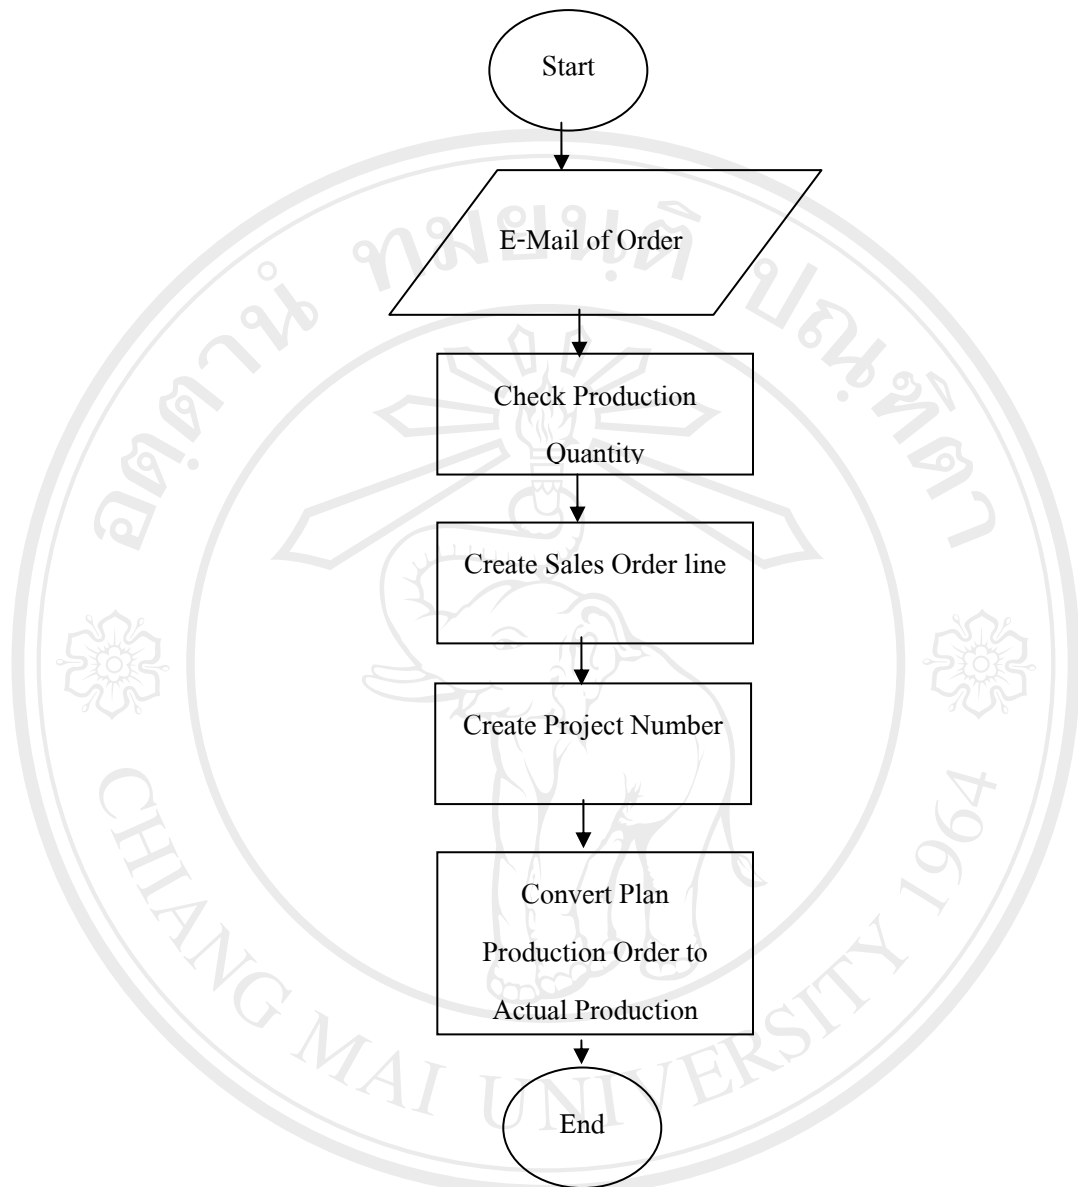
Start

E-Mail of Order

Check Production Quantity

Create Sales Order line

Create Project Number

Convert Plan Production Order to Actual Production

End

อิฐสิทธิ์มหาวิทยาลัยเชียงใหม่

CHIANG MAI UNIVERSITY 1964